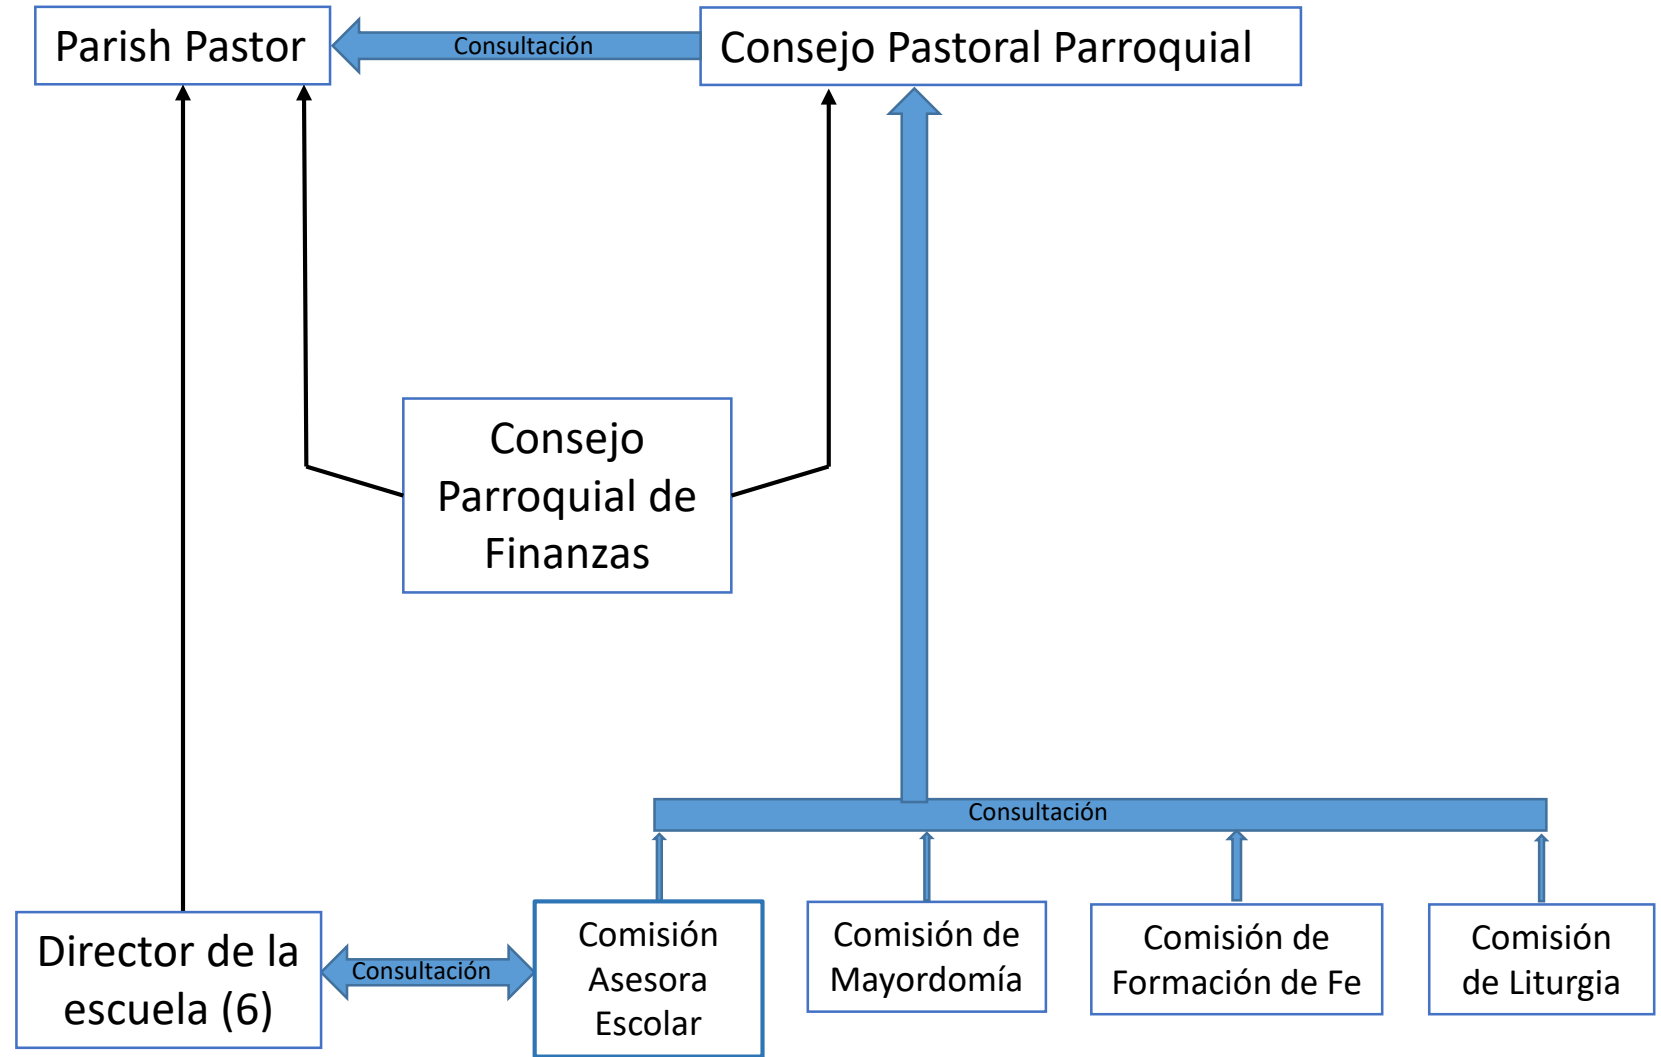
Parish Pastor

Consultación

Consejo Pastoral Parroquial

Consejo Parroquial de Finanzas

Consultación

Director de la escuela (6)

Consultación

Comisión Asesora Escolar

Comisión de Mayordomía

Comisión de Formación de Fe

Comisión de Liturgia